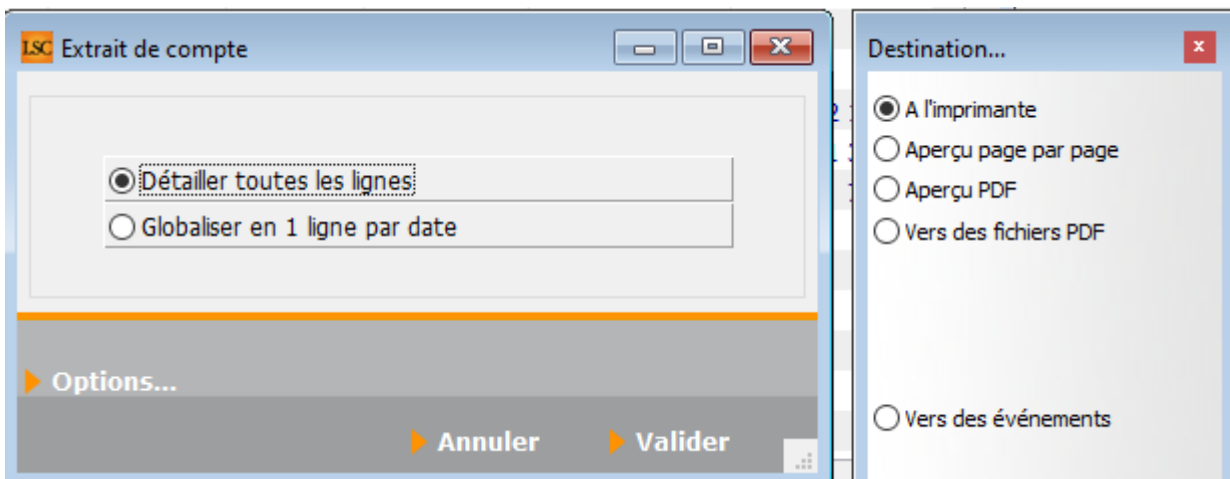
LSC Extrait de compte

Détailler toutes les lignes
Globaliser en 1 ligne par date

Options...

Annuler
Valider

Destination...

A l'imprimante
Aperçu page par page
Aperçu PDF
Vers des fichiers PDF

Vers des événements